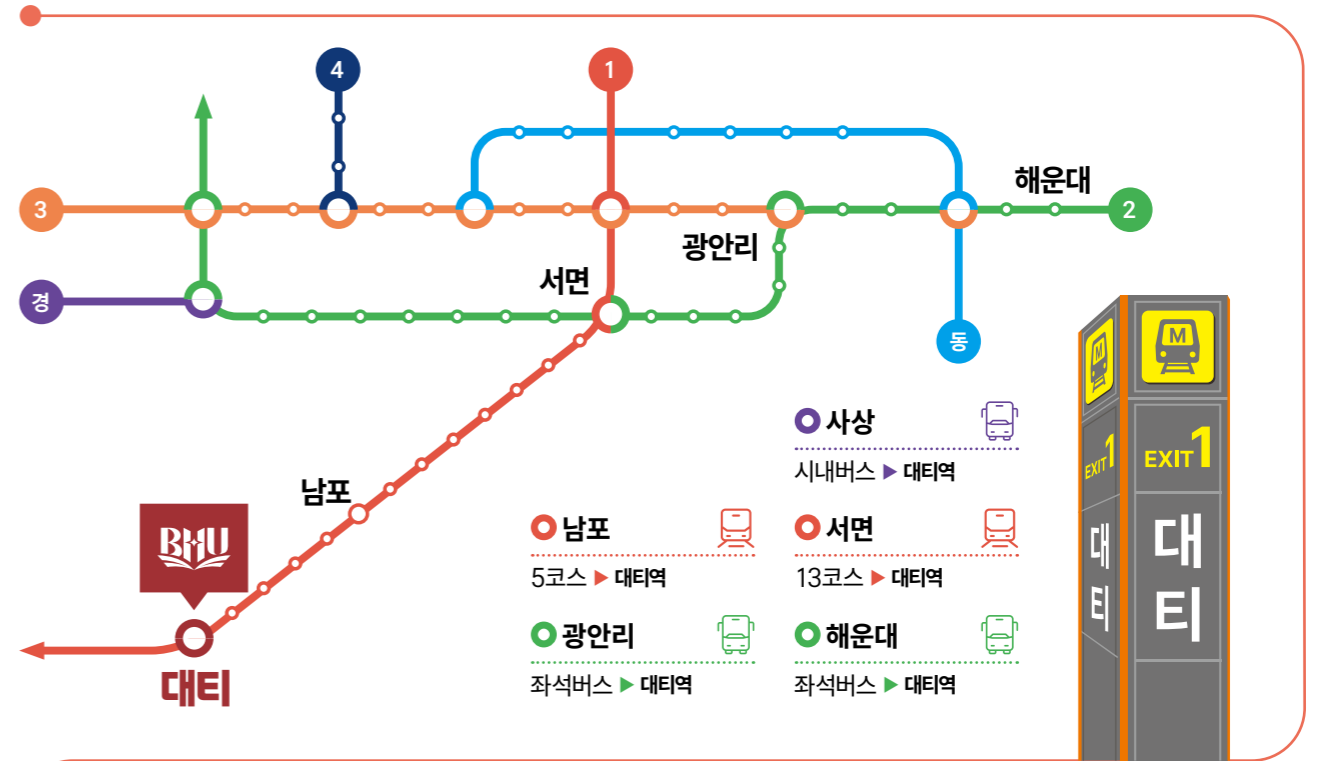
4

1

3

해운대

2

광안리

경

서면

동

M

M

EXIT 1

EXIT 1

대티

대티

사상

시내버스 ▶ 대티역

남포

BHU

남포

5코스 ▶ 대티역

서면

13코스 ▶ 대티역

광안리

좌석버스 ▶ 대티역

해운대

좌석버스 ▶ 대티역

대티